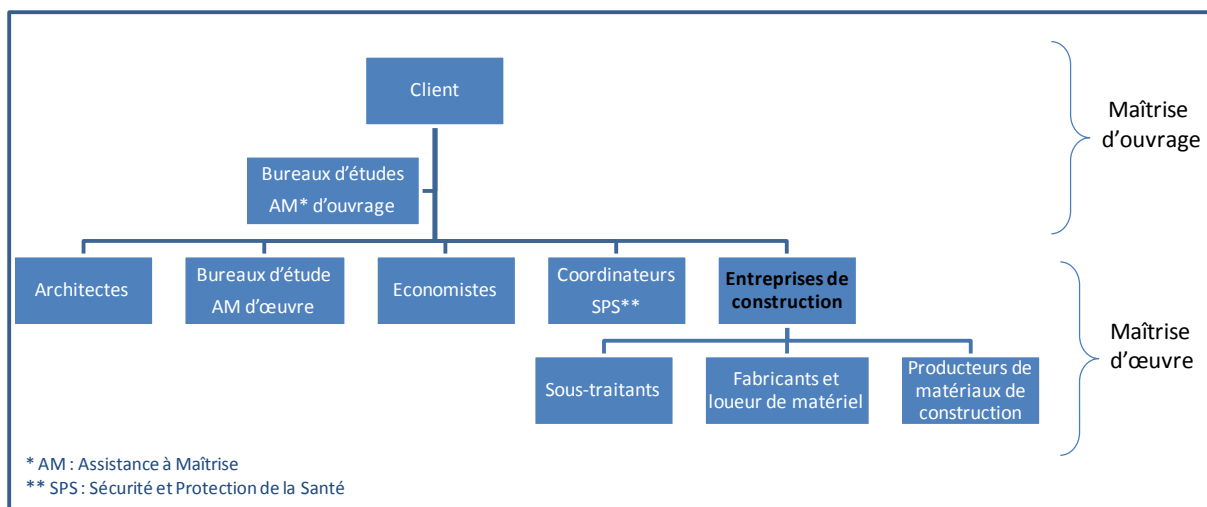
Client

Bureaux d'études
AM* d'ouvrage

Maîtrise d'ouvrage

Architectes

Bureaux d'étude
AM d'œuvre

Economistes

Coordinateurs
SPS**

Entreprises de construction

Sous-traitants

Fabricants et loueur de matériel

Producteurs de matériaux de construction

Maîtrise d'œuvre

* AM : Assistance à Maîtrise
** SPS : Sécurité et Protection de la Santé